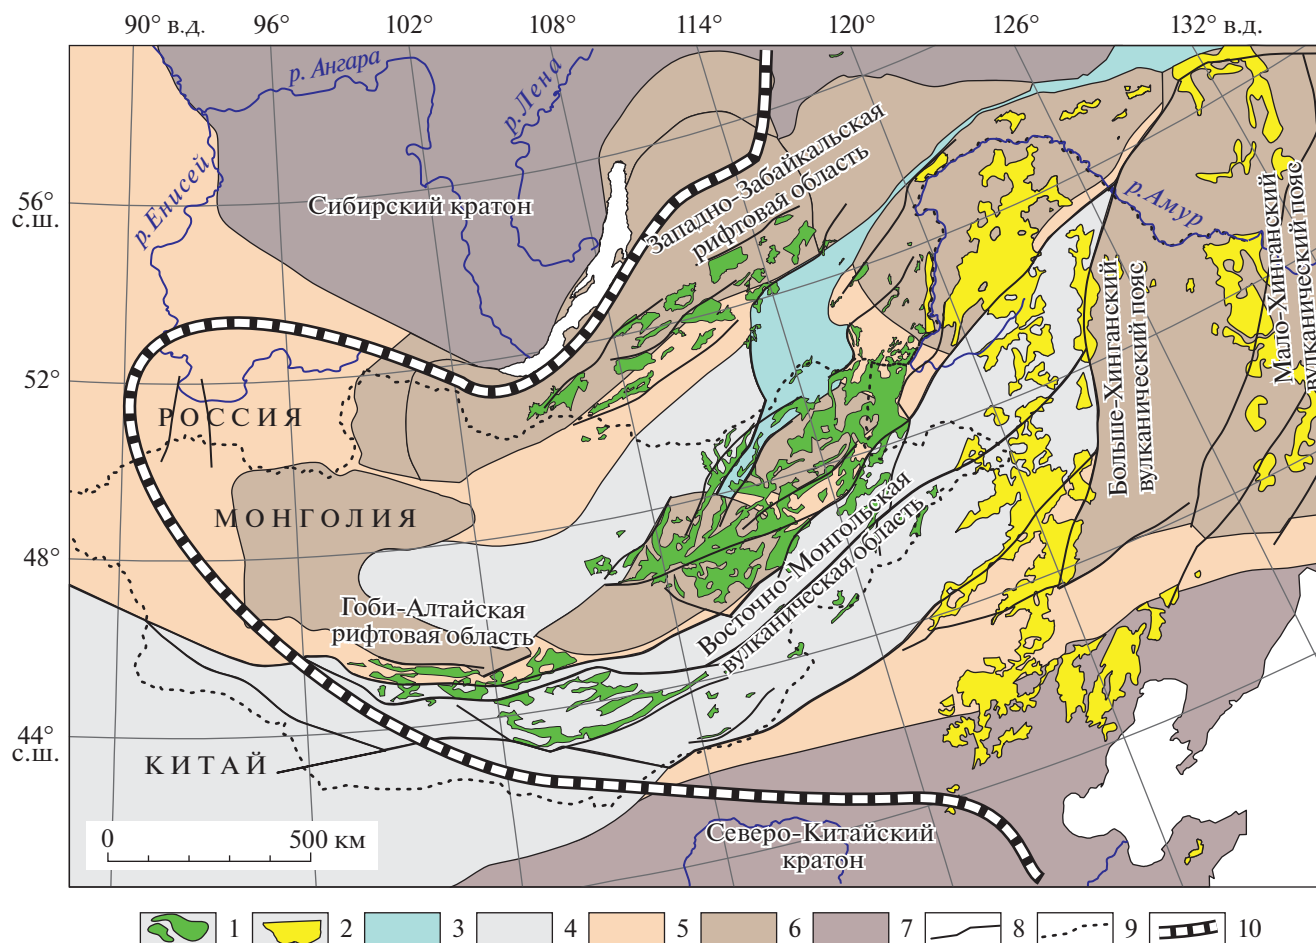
90° в.д.
96°
102°
108°
114°
120°
126°
132° в.д.

56° с.ш.
52°
48°
44° с.ш.

р. Ангара
р. Лена
р. Енисей
р. Амур

Сибирский кратон
Западно-Забайкальская рифтовая область
РОССИЯ
МОНГОЛИЯ
Гоби-Алтайская рифтовая область
Восточно-Монгольская вулканическая область
Больше-Хинганский вулканический пояс
Мало-Хинганский вулканический пояс
КИТАЙ
Северо-Китайский кратон

0
500 км

1 2 3 4 5 6 7 8 9 10